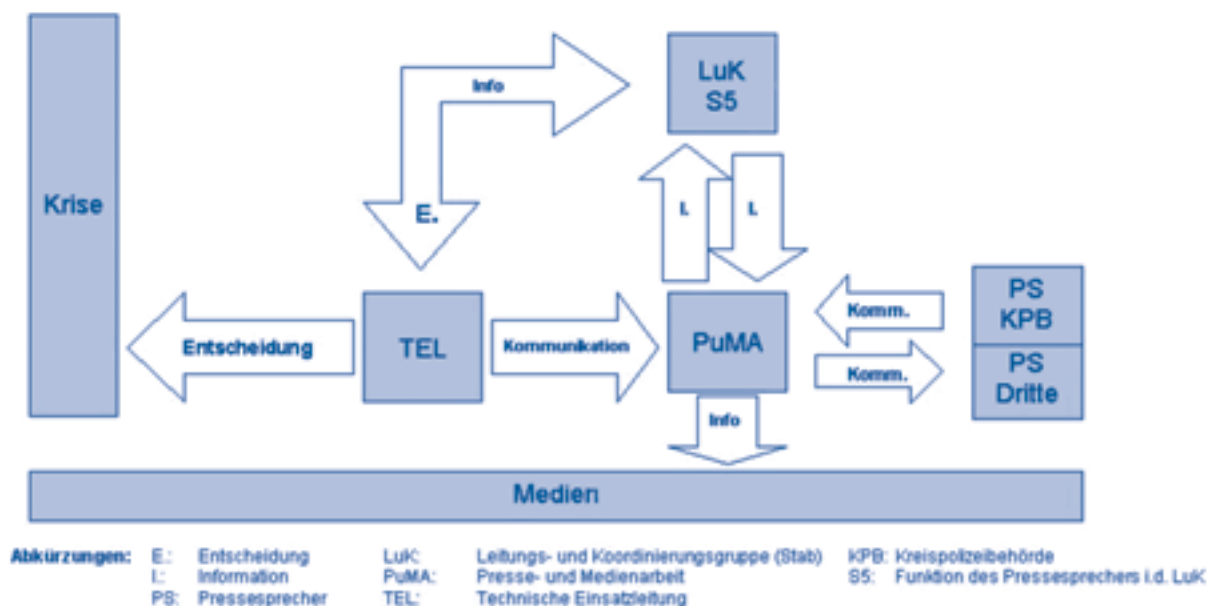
Krise

Info

LuK
S5

E.

L

L

Entscheidung

TEL

Kommunikation

PuMA

Komm.

Komm.

PS
KPB

PS
Dritte

Info

Medien

Abkürzungen: E.: Entscheidung
I.: Information
PS: Pressesprecher

LuK: Leitungs- und Koordinierungsgruppe (Stab)
PuMA: Presse- und Medienarbeit
TEL: Technische Einsatzleitung

KPB: Kreispolizeibehörde
S5: Funktion des Pressesprechers i.d. LuK